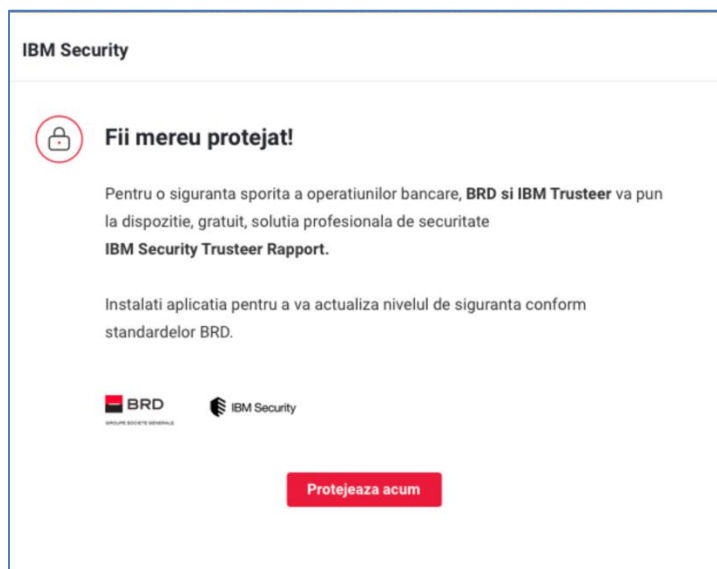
IBM Security

Fii mereu protejat!

Pentru o siguranta sporita a operatiunilor bancare, **BRD si IBM Trusteer** va pun la dispozitie, gratuit, solutia profesionala de securitate **IBM Security Trusteer Rapport.**

Instalati aplicatia pentru a va actualiza nivelul de siguranta conform standardelor BRD.

BRD
GROUPE SOCIETE GENERALE

IBM Security

Protejeaza acum